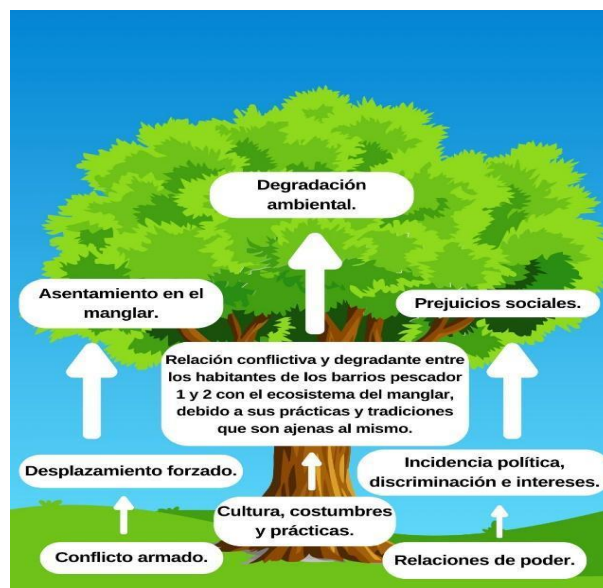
Degradación ambiental.

Asentamiento en el manglar.

Prejuicios sociales.

Relación conflictiva y degradante entre los habitantes de los barrios pescador 1 y 2 con el ecosistema del manglar, debido a sus prácticas y tradiciones que son ajenas al mismo.

Desplazamiento forzado.

Incidencia política, discriminación e intereses.

Cultura, costumbres y prácticas.

Conflicto armado.

Relaciones de poder.